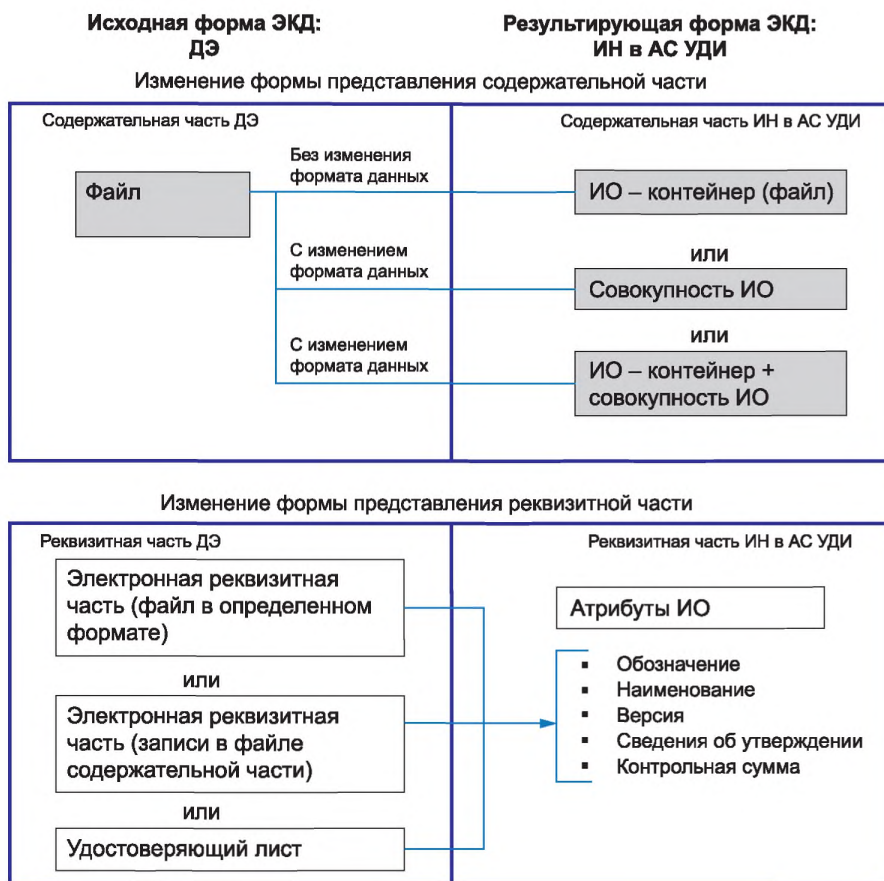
Исходная форма ЭКД: ДЭ

Результирующая форма ЭКД: ИН в АС УДИ

Изменение формы представления содержательной части

Содержательная часть ДЭ

Содержательная часть ИН в АС УДИ

Файл

Без изменения формата данных

ИО – контейнер (файл)

или

С изменением формата данных

Совокупность ИО

или

С изменением формата данных

ИО – контейнер + совокупность ИО

Изменение формы представления реквизитной части

Реквизитная часть ДЭ

Реквизитная часть ИН в АС УДИ

Электронная реквизитная часть (файл в определенном формате)

или

Электронная реквизитная часть (записи в файле содержательной части)

или

Удостоверяющий лист

Атрибуты ИО

▪ Обозначение
▪ Наименование
▪ Версия
▪ Сведения об утверждении
▪ Контрольная сумма